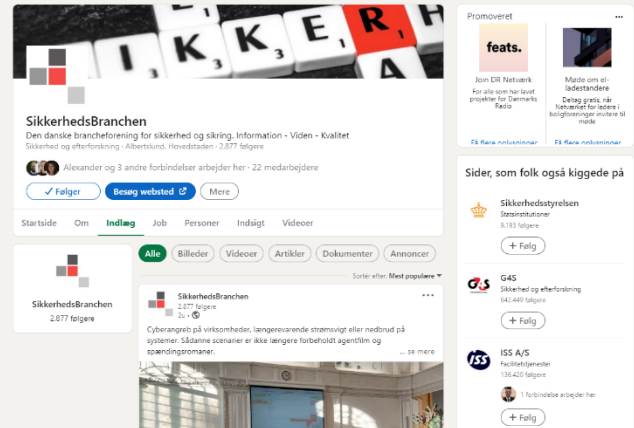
I K K E R H

SikkerhedsBranchen
Den danske brancheforening for sikkerhed og sikring. Information - Viden - Kvalitet
Sikkerhed og efterforskning · Albertslund, Hovedstaden · 2.877 følgere

Alexander og 3 andre forbindelser arbejder her · 22 medarbejdere

✓ Følger | Besøg websted | Mere

Startside | Om | Indlæg | Job | Personer | Indsigt | Videoer

Alle | Billeder | Videoer | Artikler | Dokumenter | Annoncer

Sortér efter: Mest populære

SikkerhedsBranchen
2.877 følgere

SikkerhedsBranchen
2.877 følgere
2u ·

Cyberangreb på virksomheder, længerevarende strømsvigt eller nedbrud på systemer. Sådanne scenarier er ikke længere forbeholdt agentfilm og spændingsromaner.
... se mere

Promoveret

feats.
Join DR Netværk
For alle som har lavet projekter for Danmarks Radio
Få flere oplysninger

Møde om el-ladestandere
Deltag gratis, når Netværket for ledere i boligforeninger inviterer til møde
Få flere oplysninger

Sider, som folk også kiggede på

Sikkerhedsstyrelsen
Statsinstitutioner
6.193 følgere
+ Følg

G4S
Sikkerhed og efterforskning
642.449 følgere
+ Følg

ISS A/S
Facilitetstjenester
136.420 følgere
1 forbindelse arbejder her